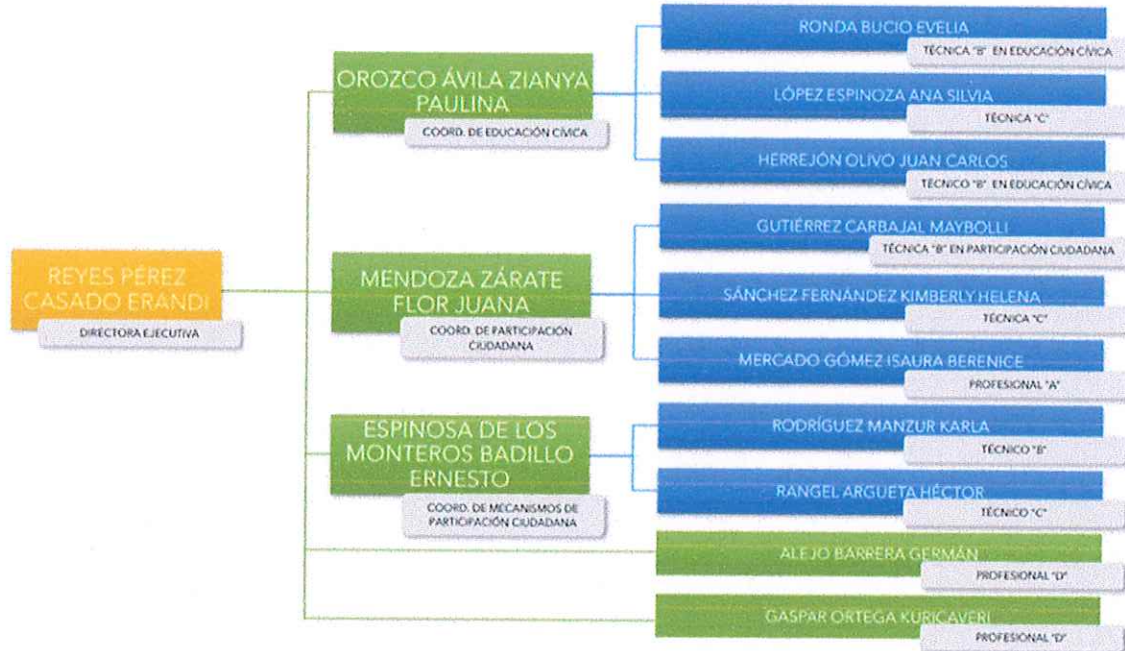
REYES PÉREZ CASADO ERANDI
DIRECTORA EJECUTIVA

OROZCO ÁVILA ZIANYA PAULINA
COORD. DE EDUCACIÓN CÍVICA

RONDA BUCIO EVELIA
TÉCNICA "B" EN EDUCACIÓN CÍVICA

LÓPEZ ESPINOZA ANA SILVIA
TÉCNICA "C"

HERREJÓN OLIVO JUAN CARLOS
TÉCNICO "B" EN EDUCACIÓN CÍVICA

MENDOZA ZÁRATE FLOR JUANA
COORD. DE PARTICIPACIÓN CIUDADANA

GUTIÉRREZ CARBAJAL MAYBOLLI
TÉCNICA "B" EN PARTICIPACIÓN CIUDADANA

SÁNCHEZ FERNÁNDEZ KIMBERLY HELENA
TÉCNICA "C"

MERCADO GÓMEZ ISAURA BERENICE
PROFESIONAL "A"

ESPINOSA DE LOS MONTEROS BADILLO ERNESTO
COORD. DE MECANISMOS DE PARTICIPACIÓN CIUDADANA

RODRÍGUEZ MANZUR KARLA
TÉCNICO "B"

RANGEL ARGUETA HÉCTOR
TÉCNICO "C"

ALEJO BARRERA GERMÁN
PROFESIONAL "D"

GASPAR ORTEGA KURICAVERI
PROFESIONAL "D"